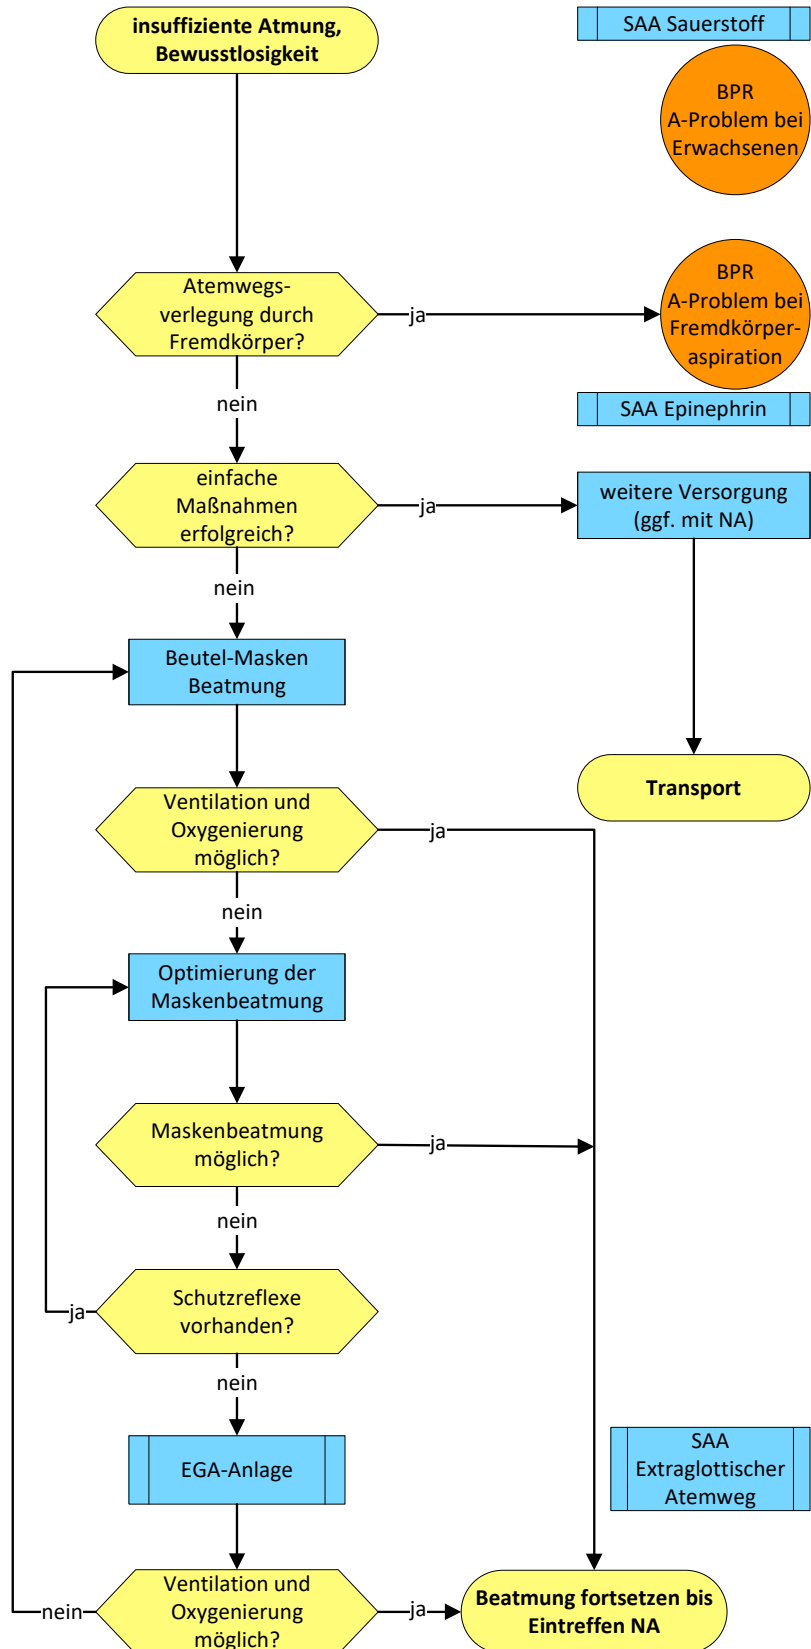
insuffiziente Atmung, Bewusstlosigkeit

SAA Sauerstoff

BPR A-Problem bei Erwachsenen

Atemwegsverlegung durch Fremdkörper?

ja

BPR A-Problem bei Fremdkörperaspiration

SAA Epinephrin

nein

einfache Maßnahmen erfolgreich?

ja

weitere Versorgung (ggf. mit NA)

nein

Beutel-Masken Beatmung

Transport

Ventilation und Oxygenierung möglich?

ja

nein

Optimierung der Maskenbeatmung

Maskenbeatmung möglich?

ja

nein

ja

Schutzreflexe vorhanden?

nein

EGA-Anlage

SAA Extraglottischer Atemweg

nein

Ventilation und Oxygenierung möglich?

ja

Beatmung fortsetzen bis Eintreffen NA